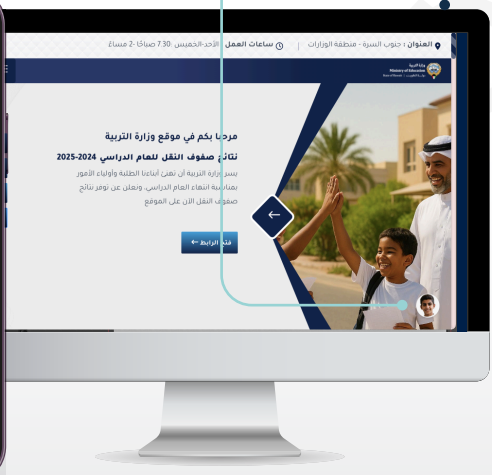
العنوان : جنوب السرة - منطقة الوزارات | ساعات العمل : الأحد-الخميس 7:30 صباحًا -2 مساءً

وزارة التربية
Ministry of Education
State of Kuwait

مرحبا بكم في موقع وزارة التربية

نتائج صفوف النقل للعام الدراسي 2024-2025

يسر وزارة التربية أن تهنئ أبناءنا الطلبة وأولياء الأمور بمناسبة انتهاء العام الدراسي، ونعلن عن توفر نتائج صفوف النقل الآن على الموقع

فتح الرابط ←